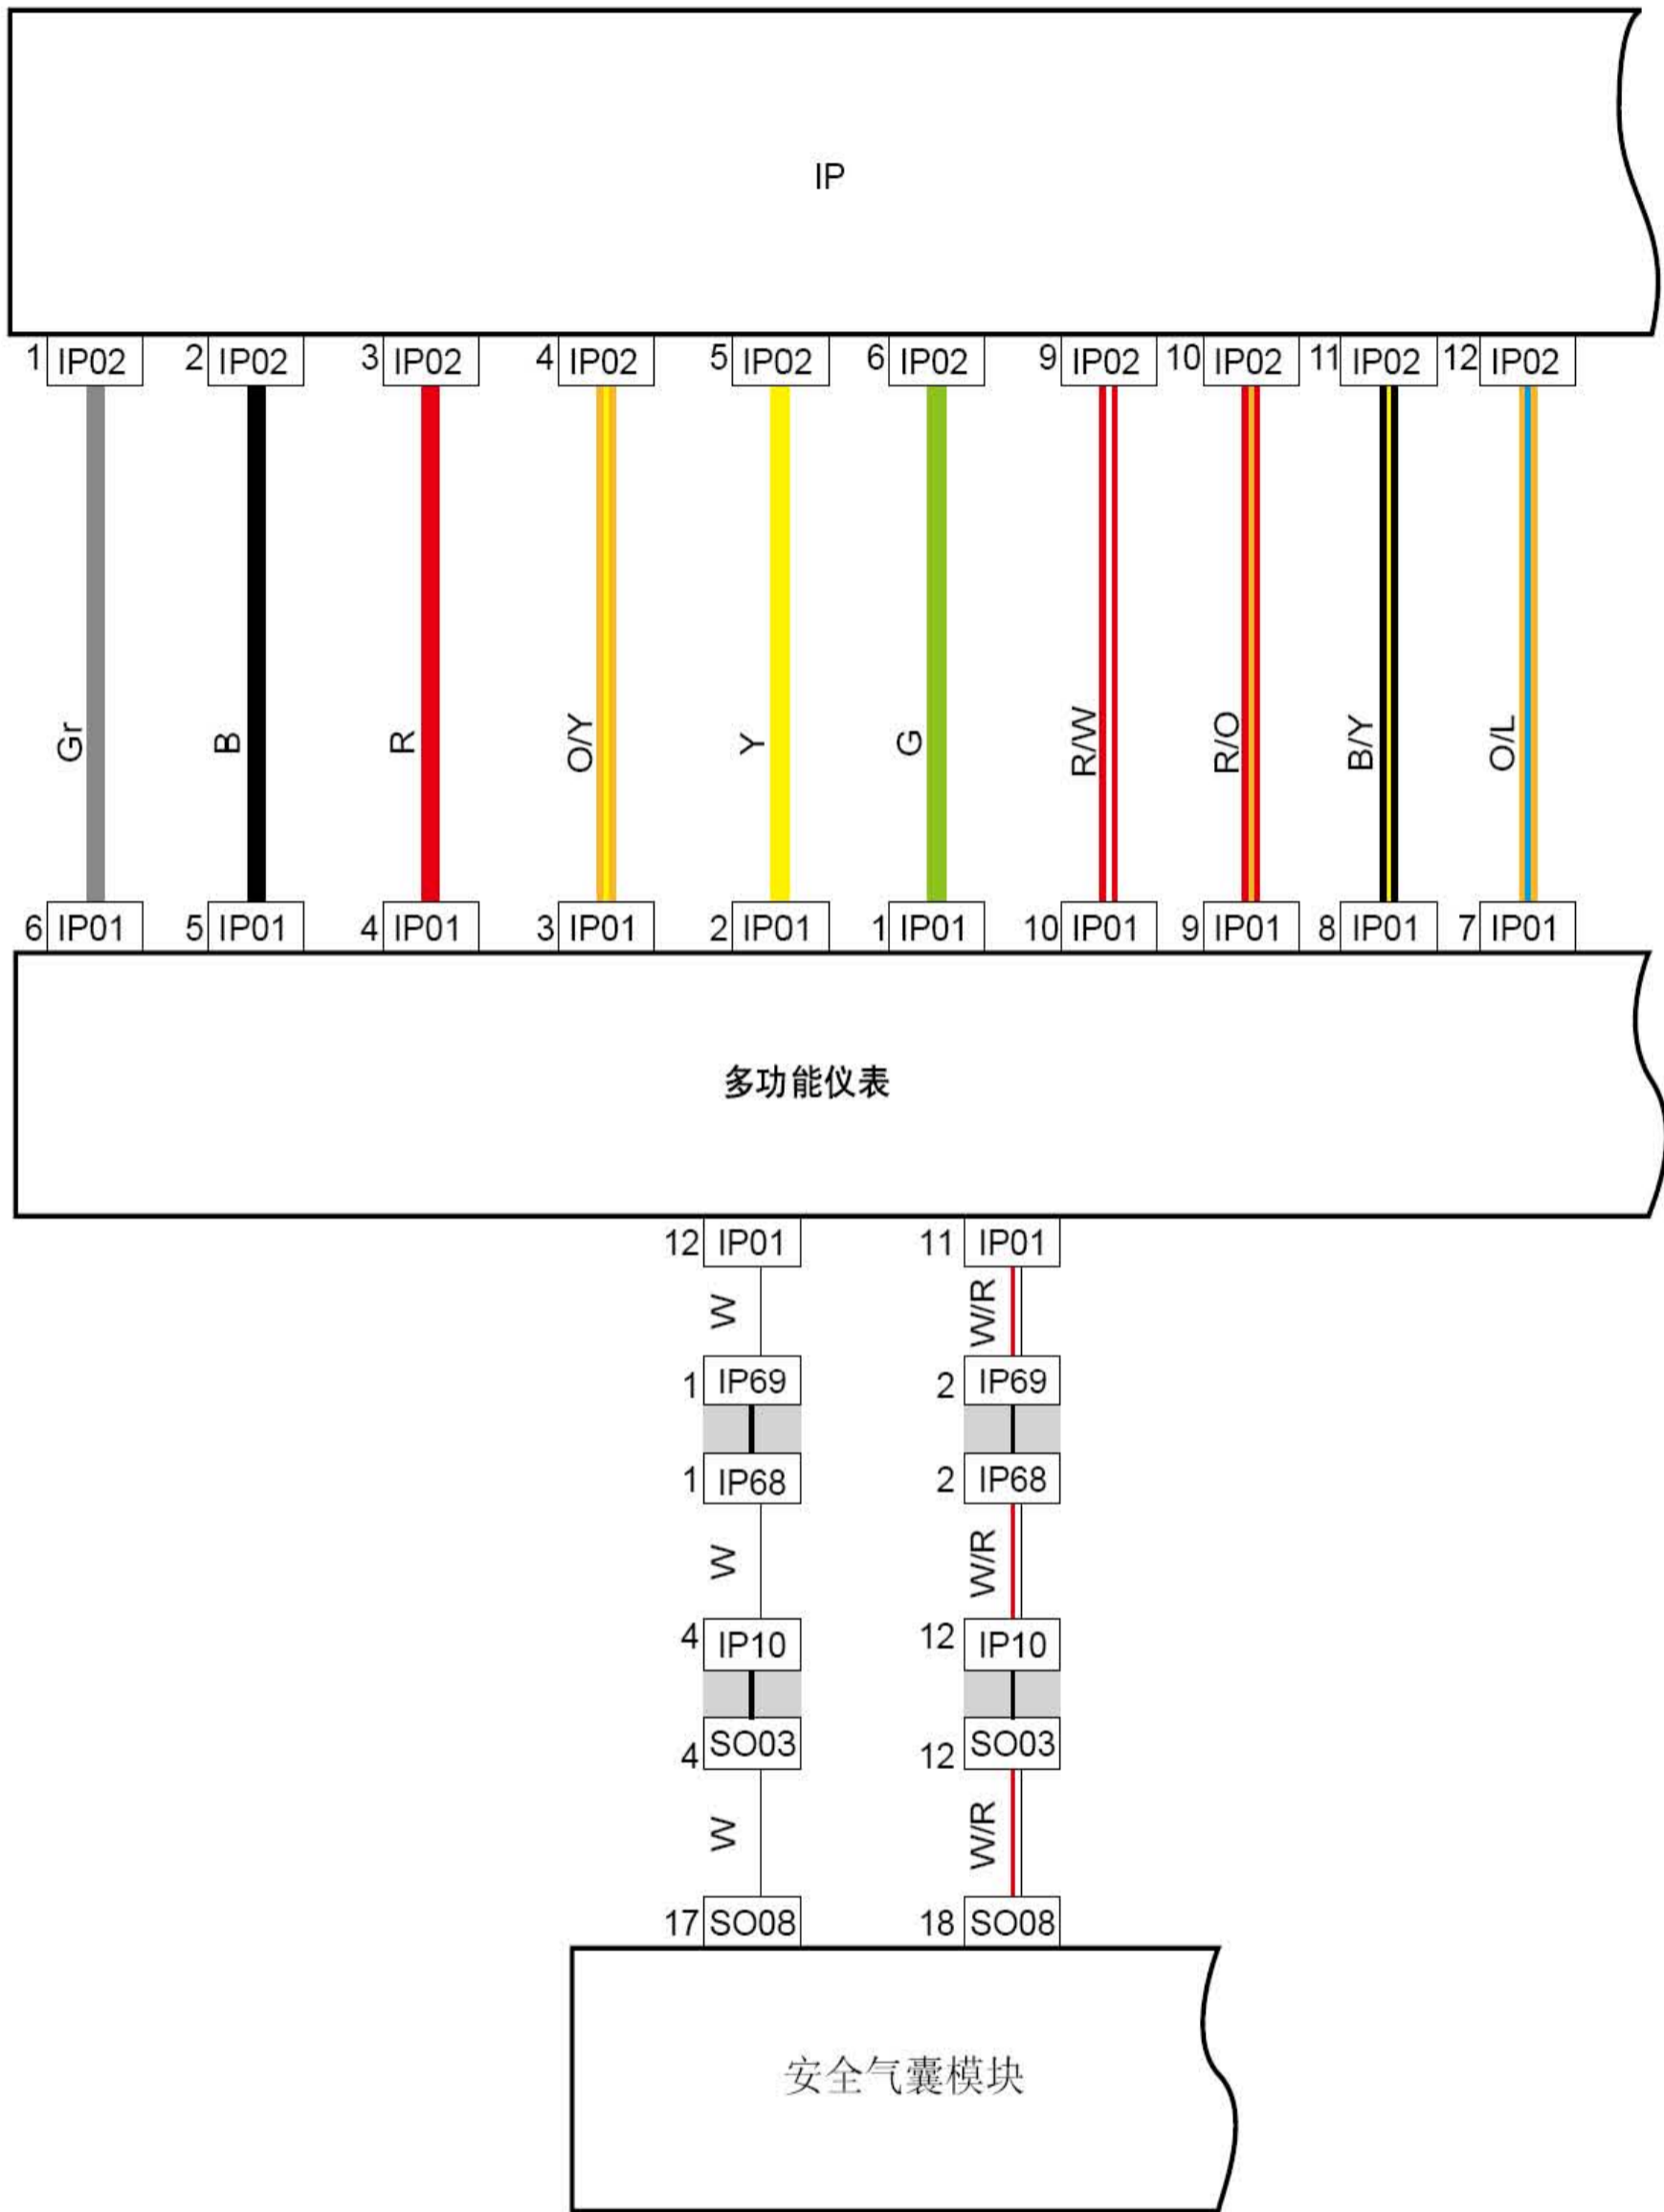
IP

1 IP02
2 IP02
3 IP02
4 IP02
5 IP02
6 IP02
9 IP02
10 IP02
11 IP02
12 IP02

Gr
B
R
O/Y
Y
G
R/W
R/O
B/Y
O/L

6 IP01
5 IP01
4 IP01
3 IP01
2 IP01
1 IP01
10 IP01
9 IP01
8 IP01
7 IP01

多功能仪表

12 IP01
11 IP01
W
W/R
1 IP69
2 IP69
1 IP68
2 IP68
W
W/R
4 IP10
12 IP10
4 SO03
12 SO03
W
W/R
17 SO08
18 SO08

安全气囊模块